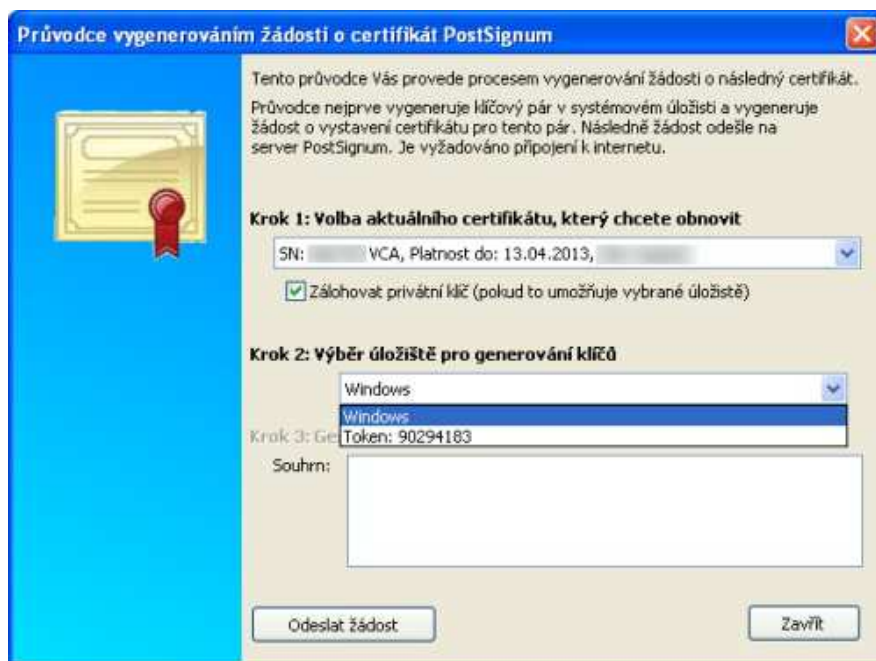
Průvodce vygenerováním žádosti o certifikát PostSignum

Tento průvodce Vás provede procesem vygenerování žádosti o následný certifikát.

Průvodce nejprve vygeneruje klíčový pár v systémovém úložisti a vygeneruje žádost o vystavení certifikátu pro tento pár. Následně žádost odešle na server PostSignum. Je vyžadováno připojení k internetu.

Krok 1: Volba aktuálního certifikátu, který chcete obnovit

SN: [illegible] VCA, Platnost do: 13.04.2013, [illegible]

Zálohovat privátní klíč (pokud to umožňuje vybrané úložiště)

Krok 2: Výběr úložiště pro generování klíčů

Windows

Windows
Token: 90294183

Krok 3: Ge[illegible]

Souhrn:

Odeslat žádost

Zavřít